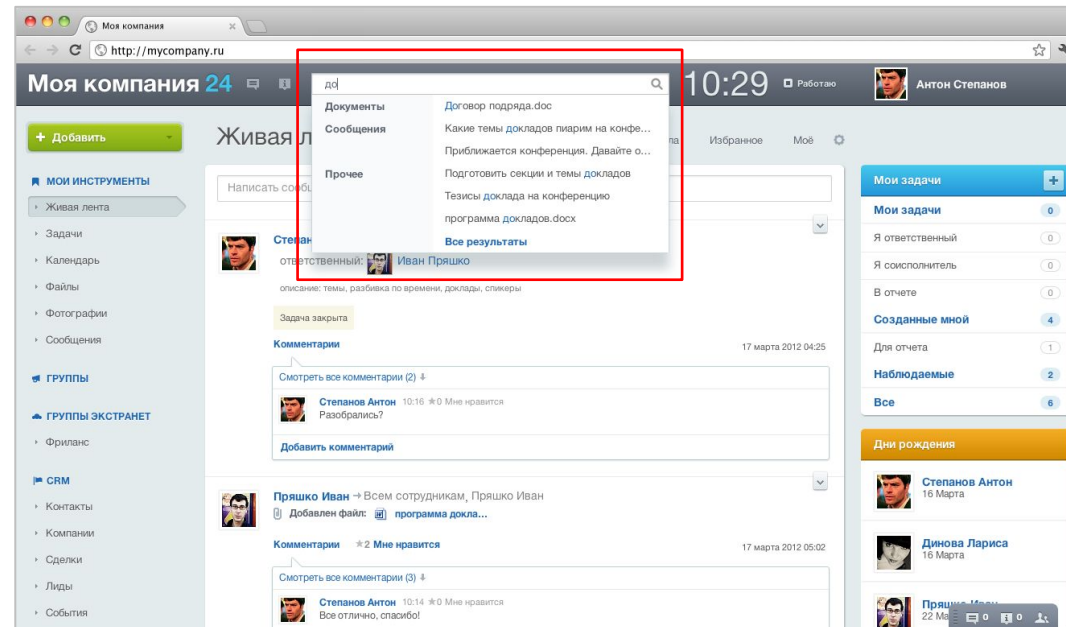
Моя компания ×

http://mycompany.ru

Моя компания 24

до

Документы Договор подряда.doc
Сообщения Какие темы докладов пиарим на конфе...
Приближается конференция. Давайте о...
Прочее Подготовить секции и темы докладов
Тезисы доклада на конференцию
программа докладов.docx
Все результаты

10:29 Работаю

Антон Степанов

+ Добавить

Живая л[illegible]

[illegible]а Избранное Моё

МОИ ИНСТРУМЕНТЫ
Живая лента
Задачи
Календарь
Файлы
Фотографии
Сообщения

ГРУППЫ

ГРУППЫ ЭКСТРАНЕТ
Фриланс

CRM
Контакты
Компании
Сделки
Лиды
События

Написать сооб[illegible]

Степан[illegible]
ответственный: Иван Пряшко
описание: темы, разбивка по времени, доклады, спикеры
Задача закрыта
Комментарии 17 марта 2012 04:25
Смотреть все комментарии (2)
Степанов Антон 10:16 ★0 Мне нравится
Разобрались?
Добавить комментарий

Пряшко Иван → Всем сотрудникам, Пряшко Иван
Добавлен файл: программа доклa...
Комментарии ★2 Мне нравится 17 марта 2012 05:02
Смотреть все комментарии (3)
Степанов Антон 10:14 ★0 Мне нравится
Все отлично, спасибо!

Мои задачи
Мои задачи 0
Я ответственный 0
Я соисполнитель 0
В отчете 0
Созданные мной 4
Для отчета 1
Наблюдаемые 2
Все 6

Дни рождения
Степанов Антон
16 Марта
Динова Лариса
16 Марта
Пряшко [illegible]
22 М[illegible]

0 0